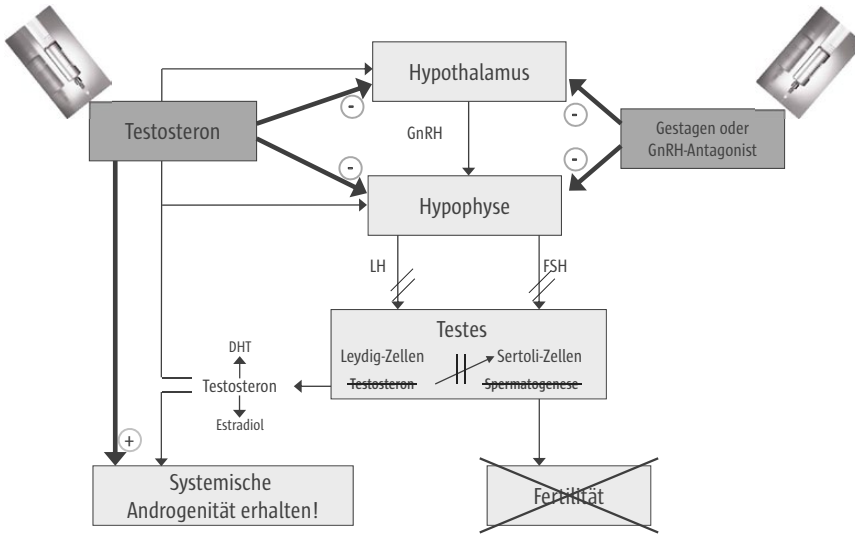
Hypothalamus

Testosteron

-

-

-

-

Gestagen oder GnRH-Antagonist

GnRH

Hypophyse

LH

FSH

Testes

Leydig-Zellen

Sertoli-Zellen

Testosteron

Spermatogenese

DHT

Testosteron

Estradiol

+

Systemische Androgenität erhalten!

Fertilität